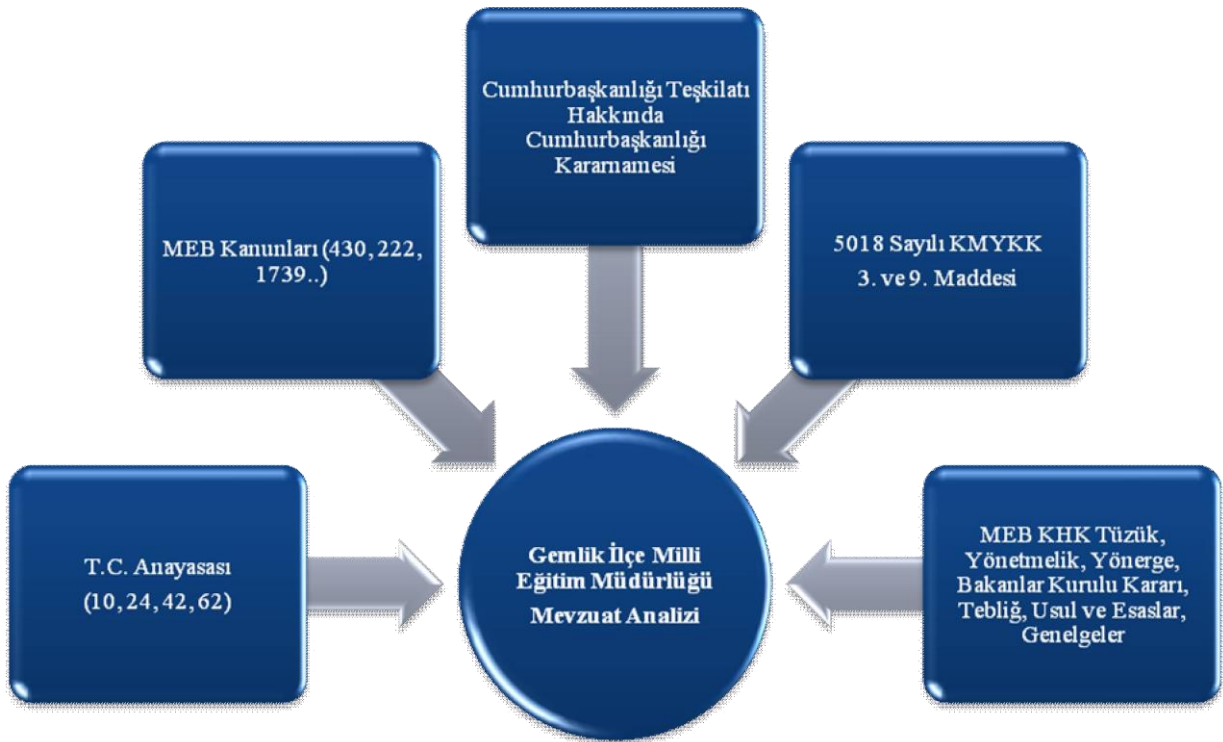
Cumhurbaşkanlığı Teşkilatı Hakkında Cumhurbaşkanlığı Kararnamesi

MEB Kanunları (430, 222, 1739..)

5018 Sayılı KMYKK 3. ve 9. Maddesi

T.C. Anayasası (10, 24, 42, 62)

Gemlik İlçe Milli Eğitim Müdürlüğü Mevzuat Analizi

MEB KHK Tüzük, Yönetmelik, Yönerge, Bakanlar Kurulu Kararı, Tebliğ, Usul ve Esaslar, Genelgeler